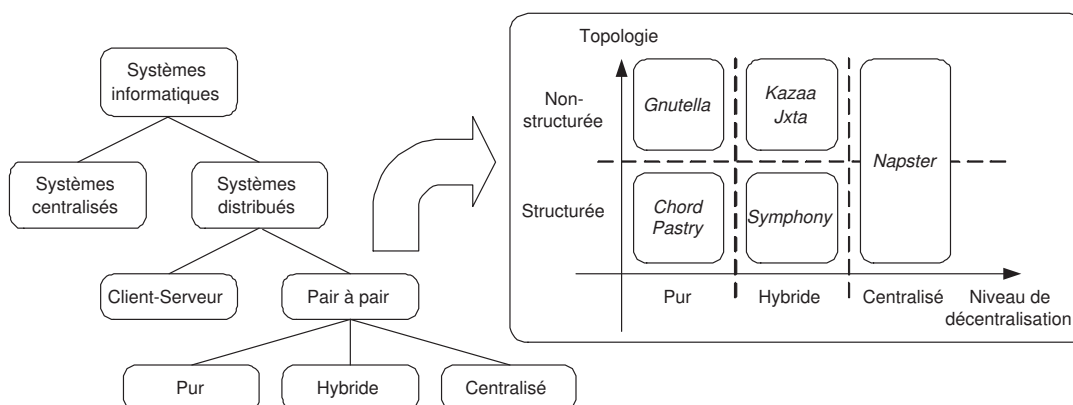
Systèmes informatiques

Systèmes centralisés

Systèmes distribués

Client-Serveur

Pair à pair

Pur

Hybride

Centralisé

Topologie

Non-structurée

Structurée

Gnutella

Kazaa Jxta

Napster

Chord Pastry

Symphony

Pur

Hybride

Centralisé

Niveau de décentralisation